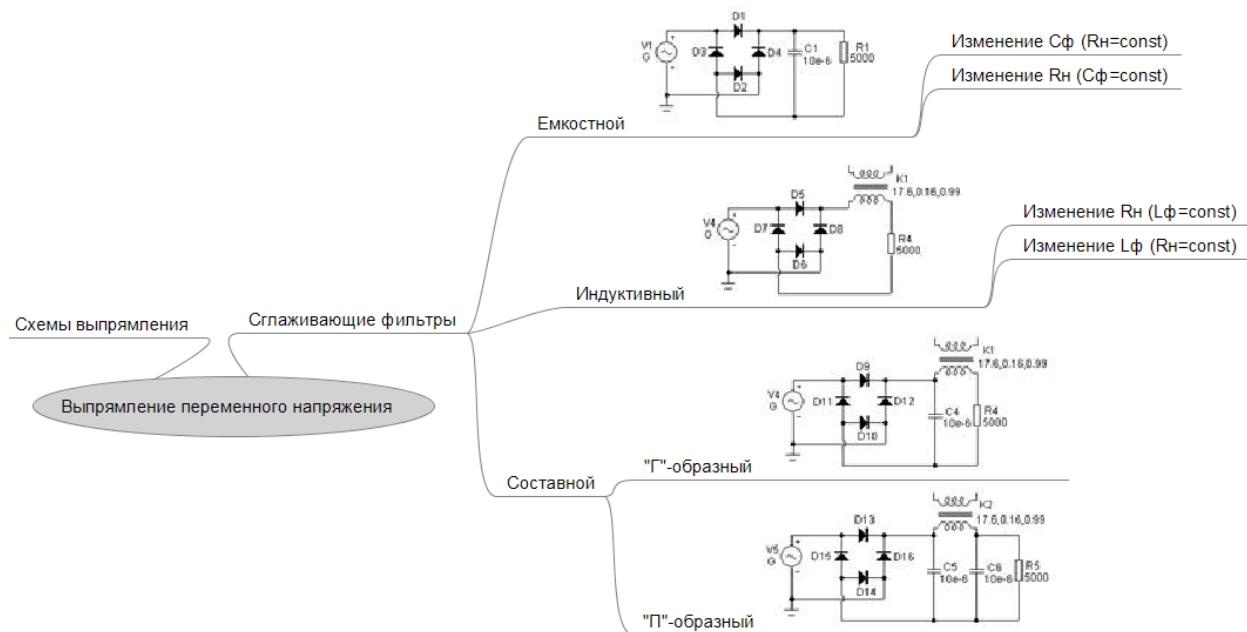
Выпрямление переменного напряжения

Схемы выпрямления

Сглаживающие фильтры

Емкостной

V1 G D1 D3 D4 D2 C1 10e-6 R1 5000

Изменение Cф (Rн=const)

Изменение Rн (Cф=const)

Индуктивный

V4 G D5 D7 D8 D6 K1 17.6,0.16,0.99 R4 5000

Изменение Rн (Lф=const)

Изменение Lф (Rн=const)

Составной

"Г"-образный

V4 G D9 D11 D12 D10 K1 17.6,0.16,0.99 C4 10e-6 R4 5000

"П"-образный

V5 G D13 D15 D16 D14 K2 17.6,0.16,0.99 C5 10e-6 C6 10e-6 R5 5000